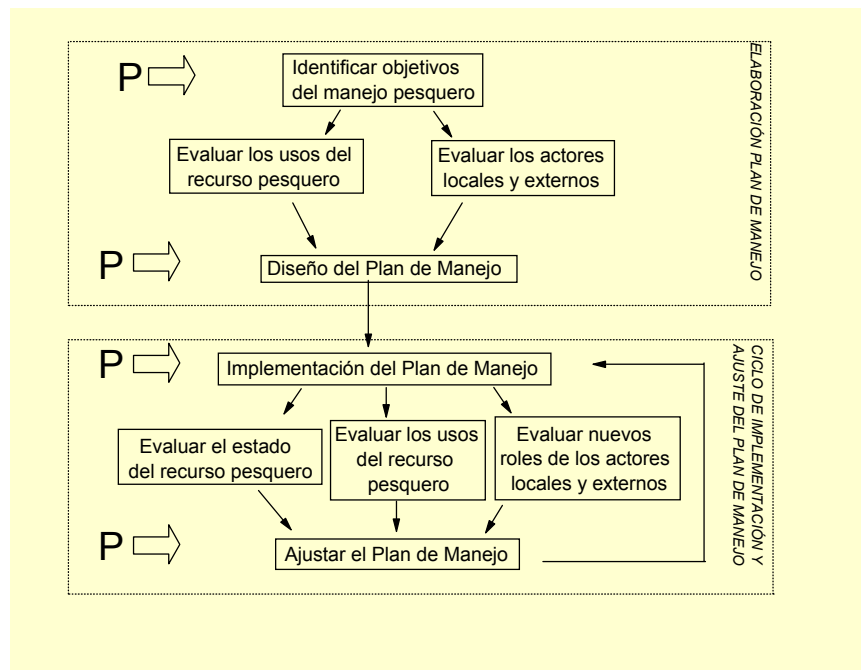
ELABORACIÓN PLAN DE MANEJO

P

Identificar objetivos del manejo pesquero

Evaluar los usos del recurso pesquero

Evaluar los actores locales y externos

P

Diseño del Plan de Manejo

CICLO DE IMPLEMENTACIÓN Y AJUSTE DEL PLAN DE MANEJO

P

Implementación del Plan de Manejo

Evaluar el estado del recurso pesquero

Evaluar los usos del recurso pesquero

Evaluar nuevos roles de los actores locales y externos

P

Ajustar el Plan de Manejo